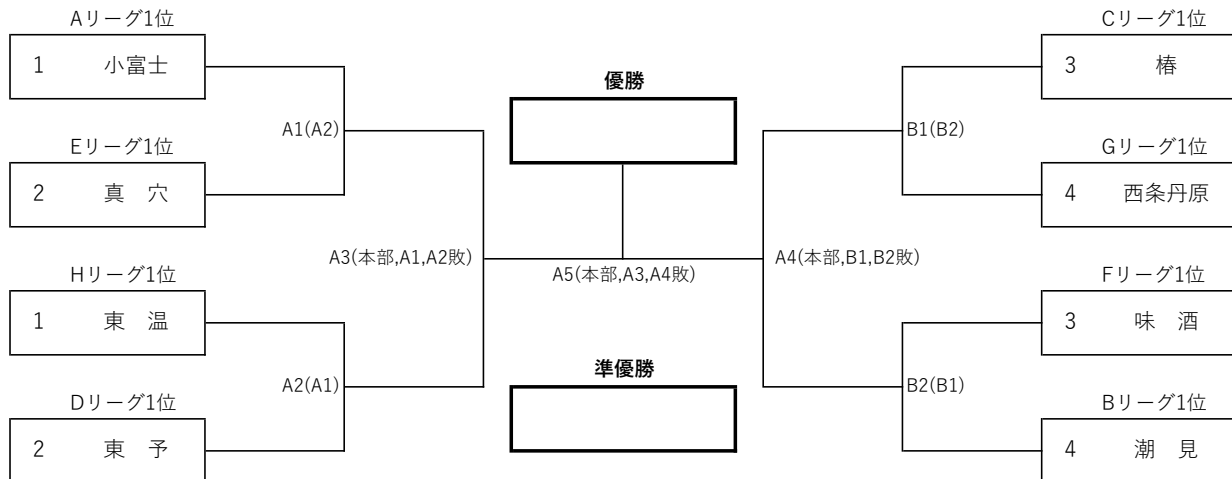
Aリーグ1位
1 小富士

Eリーグ1位
2 真 穴

Hリーグ1位
1 東 温

Dリーグ1位
2 東 予

A1(A2)

A2(A1)

A3(本部,A1,A2敗)

優勝

A5(本部,A3,A4敗)

準優勝

A4(本部,B1,B2敗)

B1(B2)

B2(B1)

Cリーグ1位
3 椿

Gリーグ1位
4 西条丹原

Fリーグ1位
3 味 酒

Bリーグ1位
4 潮 見